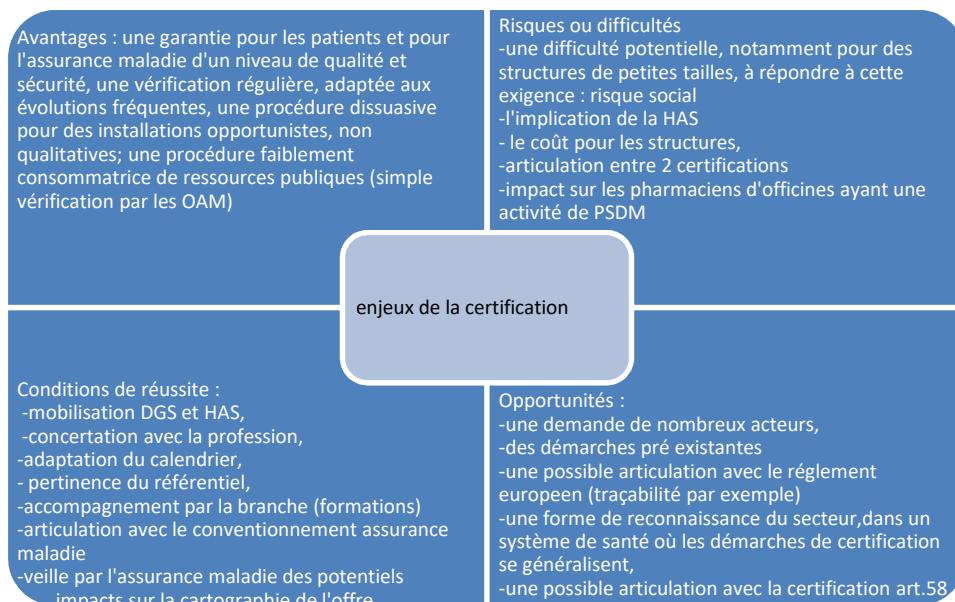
Avantages : une garantie pour les patients et pour l'assurance maladie d'un niveau de qualité et sécurité, une vérification régulière, adaptée aux évolutions fréquentes, une procédure dissuasive pour des installations opportunistes, non qualitatives; une procédure faiblement consommatrice de ressources publiques (simple vérification par les OAM)

Risques ou difficultés
-une difficulté potentielle, notamment pour des structures de petites tailles, à répondre à cette exigence : risque social
-l'implication de la HAS
- le coût pour les structures,
-articulation entre 2 certifications
-impact sur les pharmaciens d'officines ayant une activité de PSDM

enjeux de la certification

Conditions de réussite :
-mobilisation DGS et HAS,
-concertation avec la profession,
-adaptation du calendrier,
- pertinence du référentiel,
-accompagnement par la branche (formations)
-articulation avec le conventionnement assurance maladie
-veille par l'assurance maladie des potentiels impacts sur la cartographie de l'offre

Opportunités :
-une demande de nombreux acteurs,
-des démarches pré existantes
-une possible articulation avec le réglement europeen (traçabilité par exemple)
-une forme de reconnaissance du secteur,dans un système de santé où les démarches de certification se généralisent,
-une possible articulation avec la certification art.58